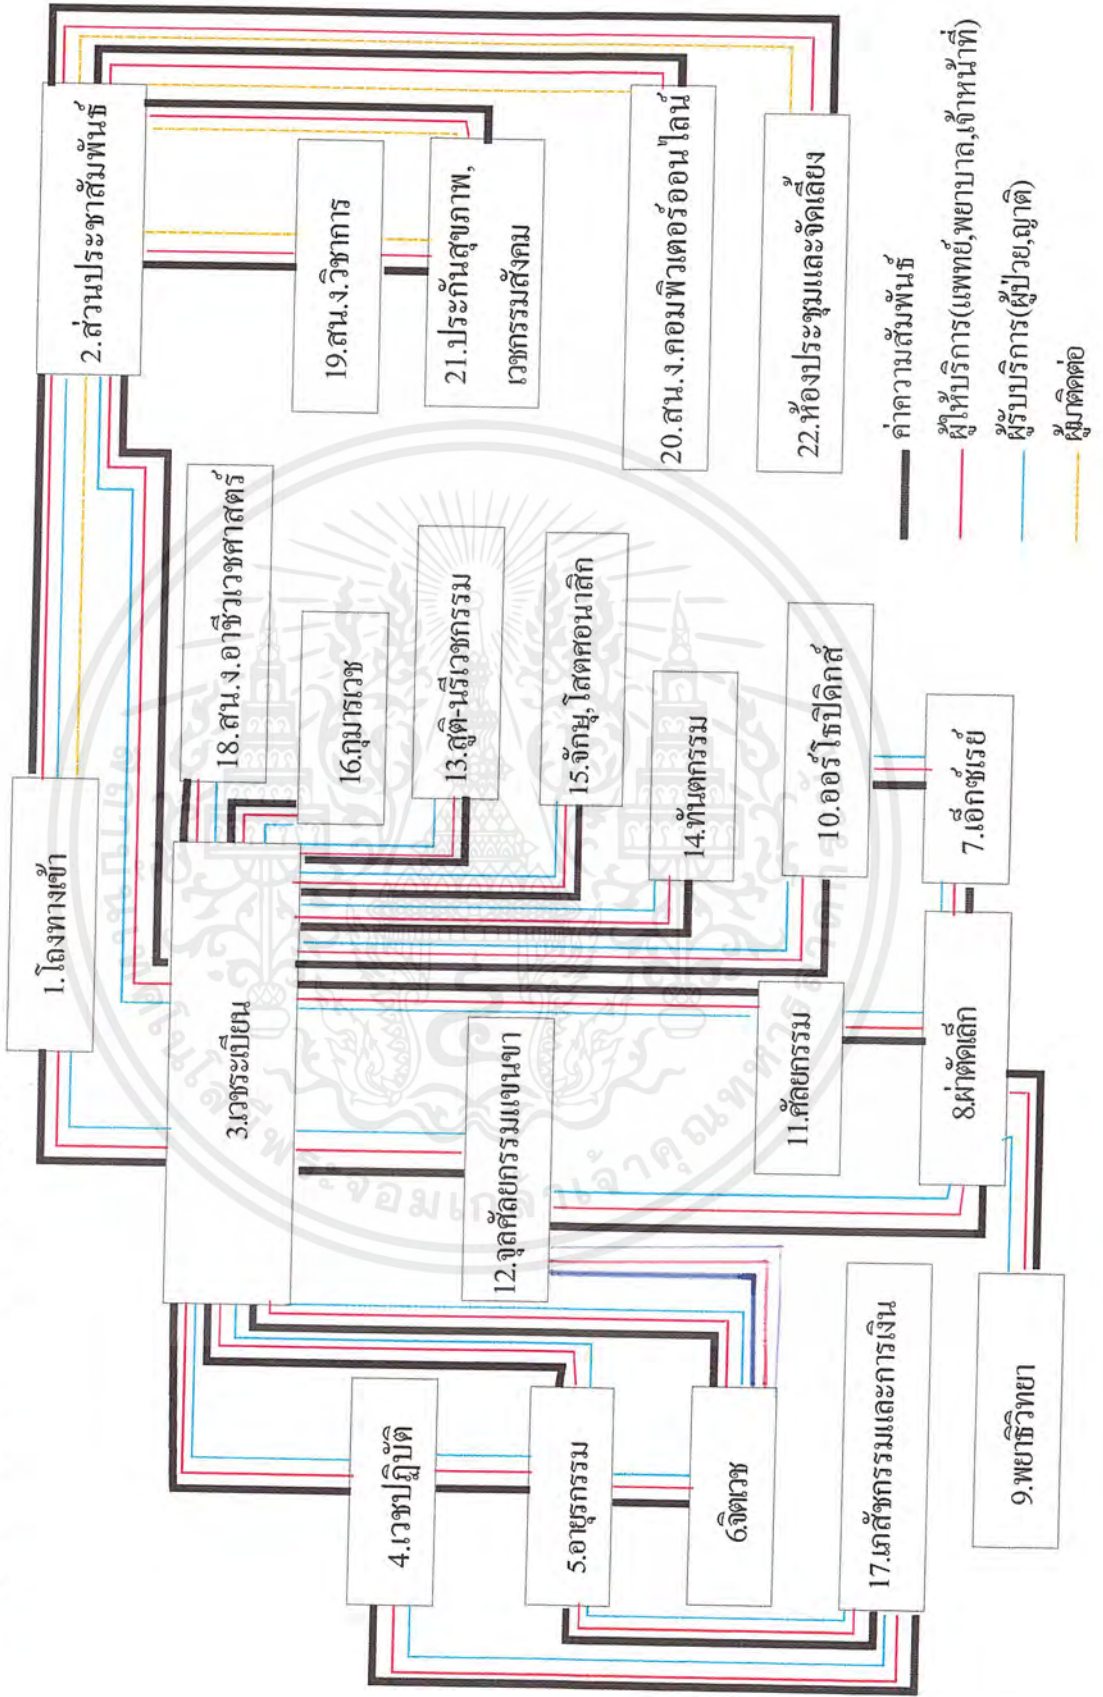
1.โถงทางเข้า

2.ส่วนประชาสัมพันธ์

3.เวชระเบียน

4.เวชปฏิบัติ

5.อายุรกรรม

6.จิตเวช

7.เอ็กซ์เรย์

8.ผ่าตัดเล็ก

9.พยาธิวิทยา

10.ออร์โธปิดิกส์

11.ศัลยกรรม

12.จุลศัลยกรรมแผนจุก

13.สูติ-นรีเวชกรรม

14.ทันตกรรม

15.จักษุ, โสตศอนาสิก

16.กุมารเวช

17.เภสัชกรรมและการเงิน

18.สน.ง.อาชีวเวชศาสตร์

19.สน.ง.วิชาการ

20.สน.ง.คอมพิวเตอร์ออนไลน์

21.ประกันสุขภาพ, เวชกรรมสังคม

22.ห้องประชุมและจัดเลี้ยง

ค่าความสัมพันธ์

ผู้ให้บริการ(แพทย์,พยาบาล,เจ้าหน้าที่)

ผู้รับบริการ(ผู้ป่วย,ญาติ)

ผู้มาติดต่อ